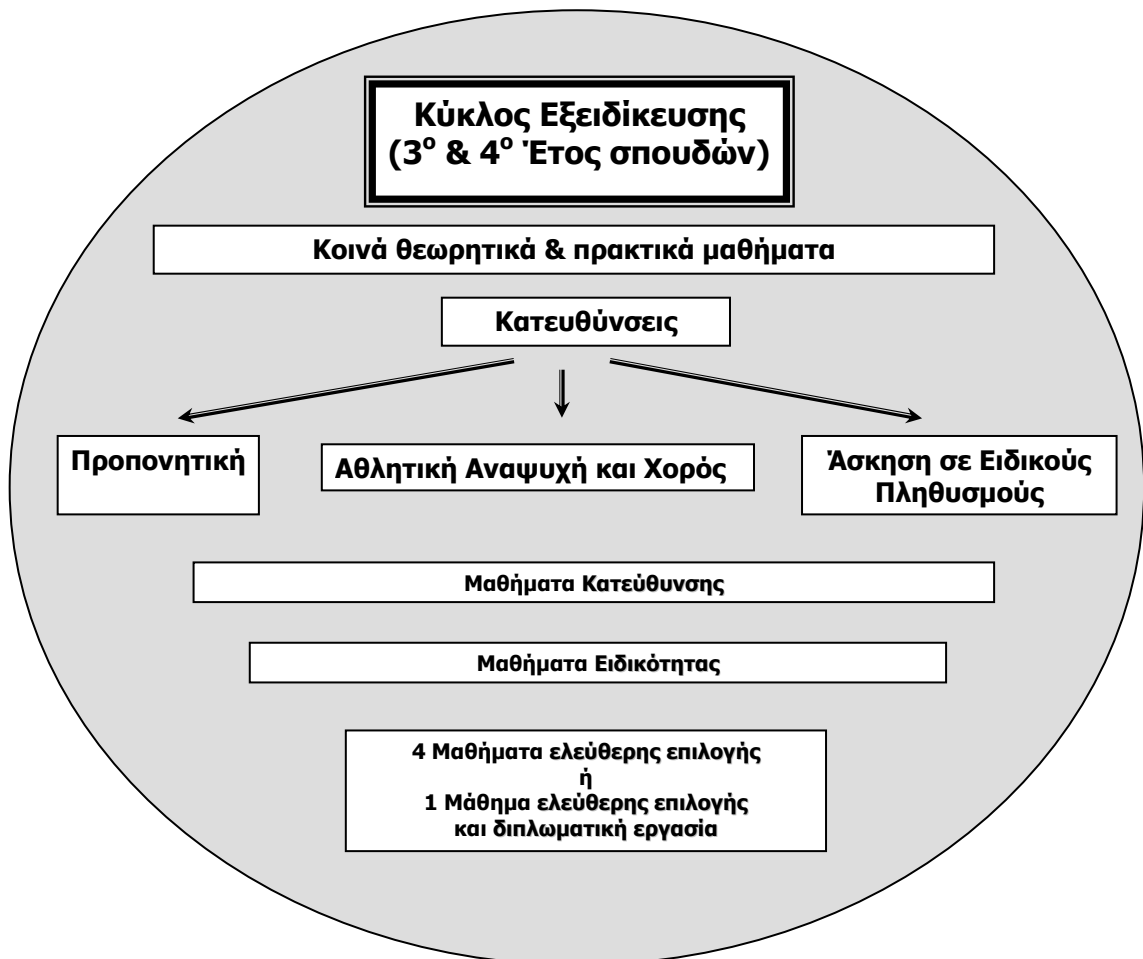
Κύκλος Εξειδίκευσης
(3$^{ο}$ & 4$^{ο}$ Έτος σπουδών)

Κοινά θεωρητικά & πρακτικά μαθήματα

Κατευθύνσεις

Προπονητική

Αθλητική Αναψυχή και Χορός

Άσκηση σε Ειδικούς Πληθυσμούς

Μαθήματα Κατεύθυνσης

Μαθήματα Ειδικότητας

4 Μαθήματα ελεύθερης επιλογής
ή
1 Μάθημα ελεύθερης επιλογής
και διπλωματική εργασία